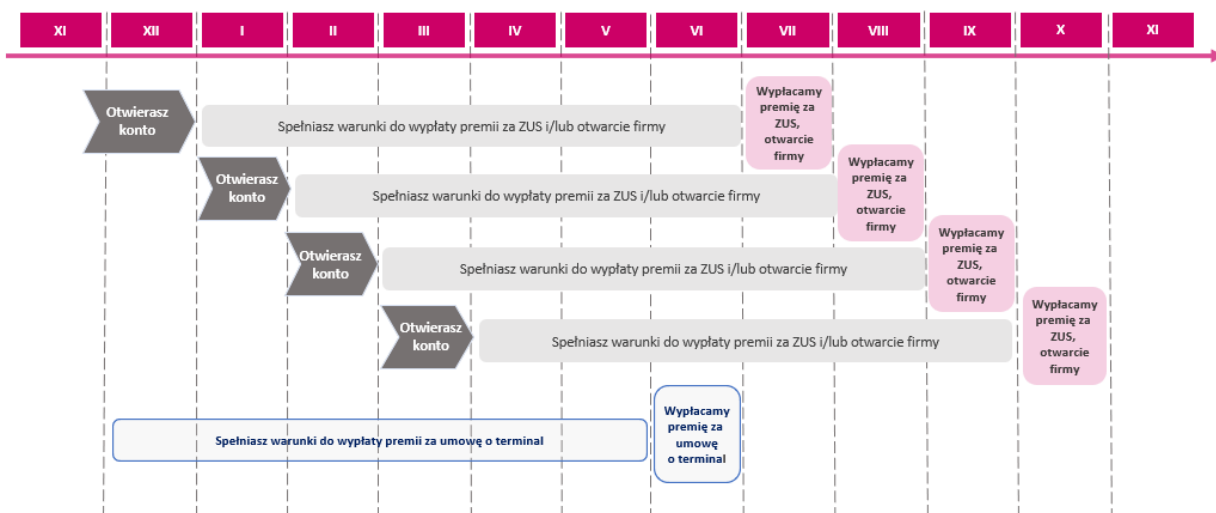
| XI | XII | I | II | III | IV | V | VI | VII | VIII | IX | X | XI |
|---|---|---|---|---|---|---|---|---|---|---|---|---|

Otwierasz konto

Spełniasz warunki do wypłaty premii za ZUS i/lub otwarcie firmy

Wypłacamy premię za ZUS, otwarcie firmy

Otwierasz konto

Spełniasz warunki do wypłaty premii za ZUS i/lub otwarcie firmy

Wypłacamy premię za ZUS, otwarcie firmy

Otwierasz konto

Spełniasz warunki do wypłaty premii za ZUS i/lub otwarcie firmy

Wypłacamy premię za ZUS, otwarcie firmy

Otwierasz konto

Spełniasz warunki do wypłaty premii za ZUS i/lub otwarcie firmy

Wypłacamy premię za ZUS, otwarcie firmy

Spełniasz warunki do wypłaty premii za umowę o terminal

Wypłacamy premię za umowę o terminal